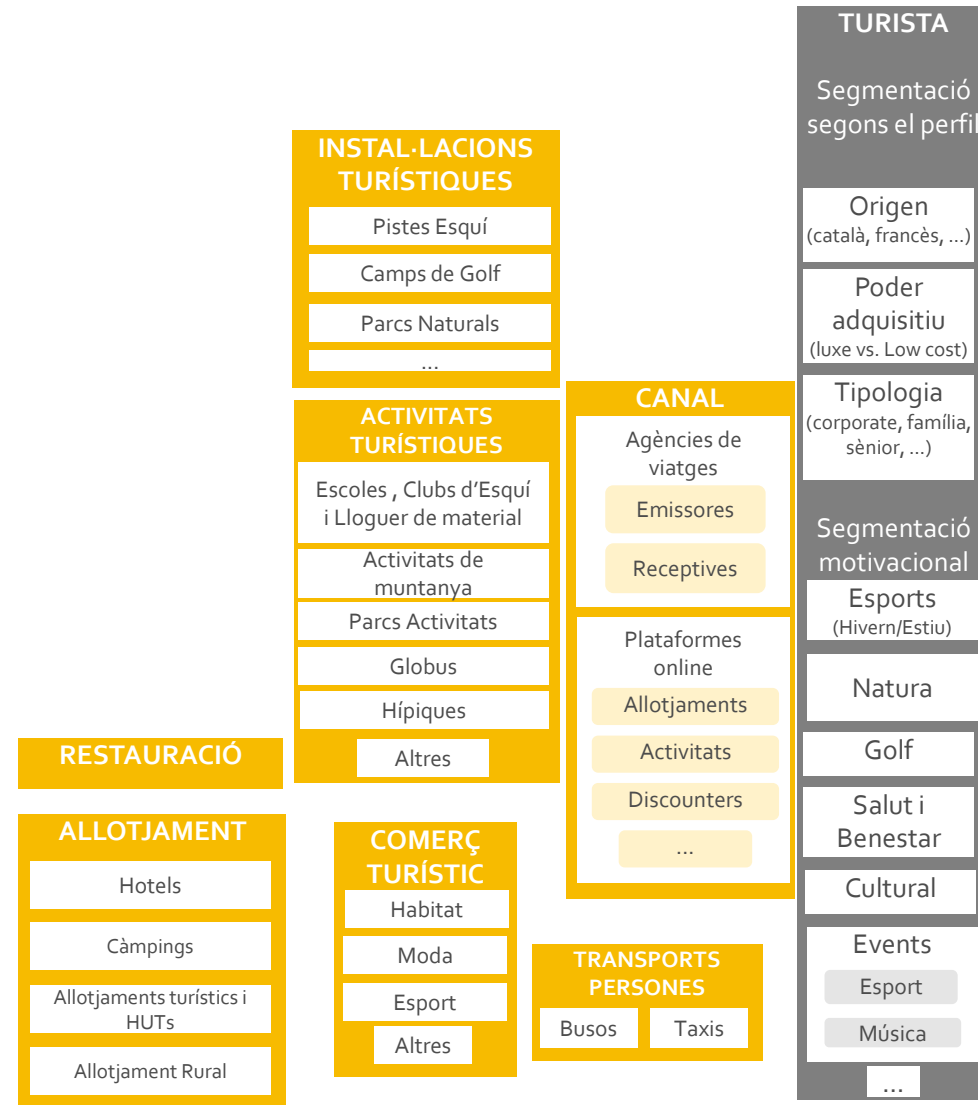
TURISTA

Segmentació segons el perfil

Origen
(català, francès, ...)

Poder adquisitiu
(luxe vs. Low cost)

Tipologia
(corporate, família, sènior, ...)

Segmentació motivacional

Esports
(Hivern/Estiu)

Natura

Golf

Salut i Benestar

Cultural

Events

Esport

Música

...

INSTAL·LACIONS TURÍSTIQUES

Pistes Esquí

Camps de Golf

Parcs Naturals

...

ACTIVITATS TURÍSTIQUES

Escoles , Clubs d’Esquí i Lloguer de material

Activitats de muntanya

Parcs Activitats

Globus

Hípiques

Altres

CANAL

Agències de viatges

Emissores

Receptives

Plataformes online

Allotjaments

Activitats

Discounters

...

RESTAURACIÓ

ALLOTJAMENT

Hotels

Càmpings

Allotjaments turístics i HUTs

Allotjament Rural

COMERÇ TURÍSTIC

Habitat

Moda

Esport

Altres

TRANSPORTS PERSONES

Busos

Taxis